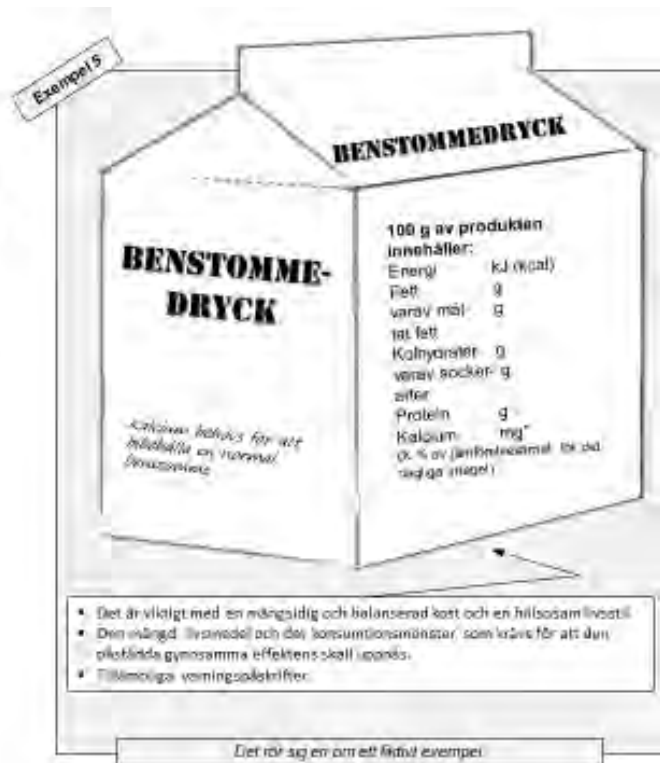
Exempel 5

BENSTOMMEDRYCK

BENSTOMME-DRYCK

Kalcium behövs för att bibehålla en normal benstomme

100 g av produkten innehåller:
Energi kJ (kcal)
Fett g
varav mättat fett g
Kolhydrater g
varav sockerarter g
Protein g
Kalcium mg*
(X % av jämförelsevärdet för det dagliga intaget)

- Det är viktigt med en mångsidig och balanserad kost och en hälsosam livsstil.
- Den mängd livsmedel och det konsumtionsmönster som krävs för att den påstådda gynsamma effekten skall uppnås.
- Tillämpliga varningsföreskrifter.

Det rör sig en om ett fiktivt exempel